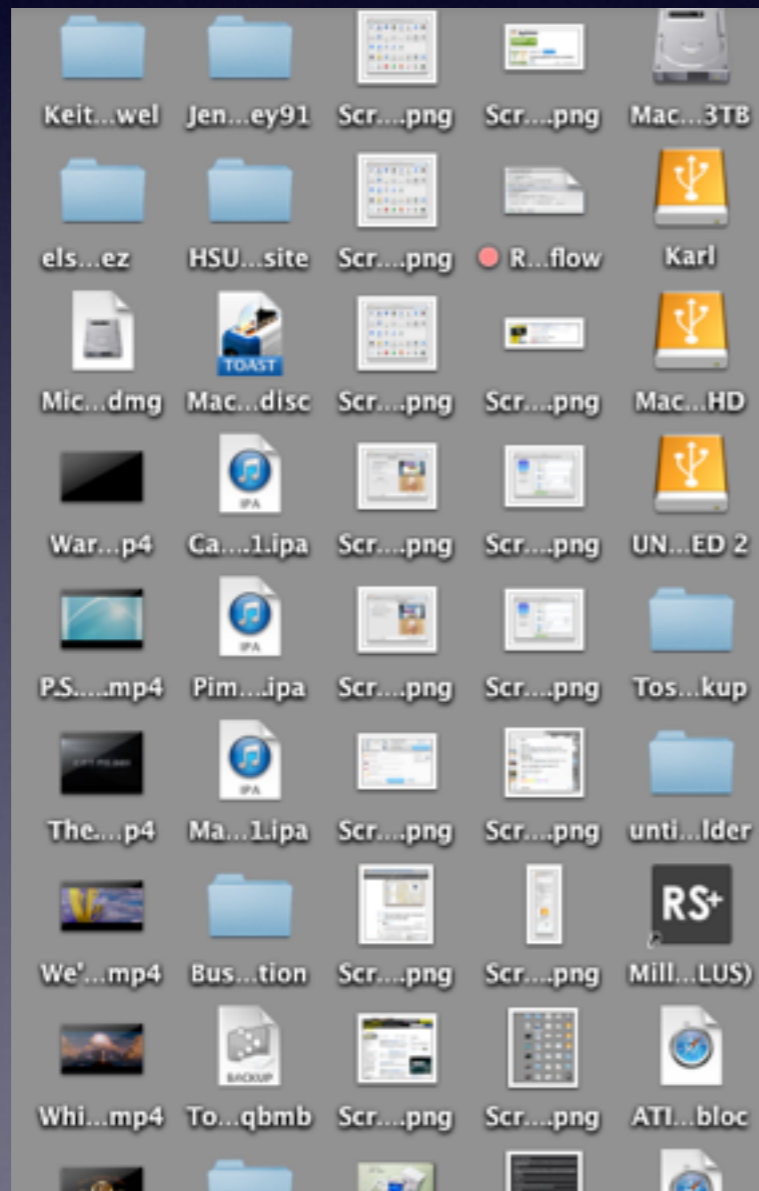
Keit...wel Jen...ey91 Scr....png Scr....png Mac...3TB

els...ez HSU...site Scr....png R...flow Karl

TOAST

Mic...dmg Mac...disc Scr....png Scr....png Mac...HD

IPA

War...p4 Ca....1.ipa Scr....png Scr....png UN...ED 2

IPA

P.S.....mp4 Pim....ipa Scr....png Scr....png Tos...kup

IPA

The....p4 Ma...1.ipa Scr....png Scr....png unti...lder

RS+

We'...mp4 Bus...tion Scr....png Scr....png Mill...LUS)

BACKUP

Whi...mp4 To...qbmb Scr....png Scr....png ATI...bloc